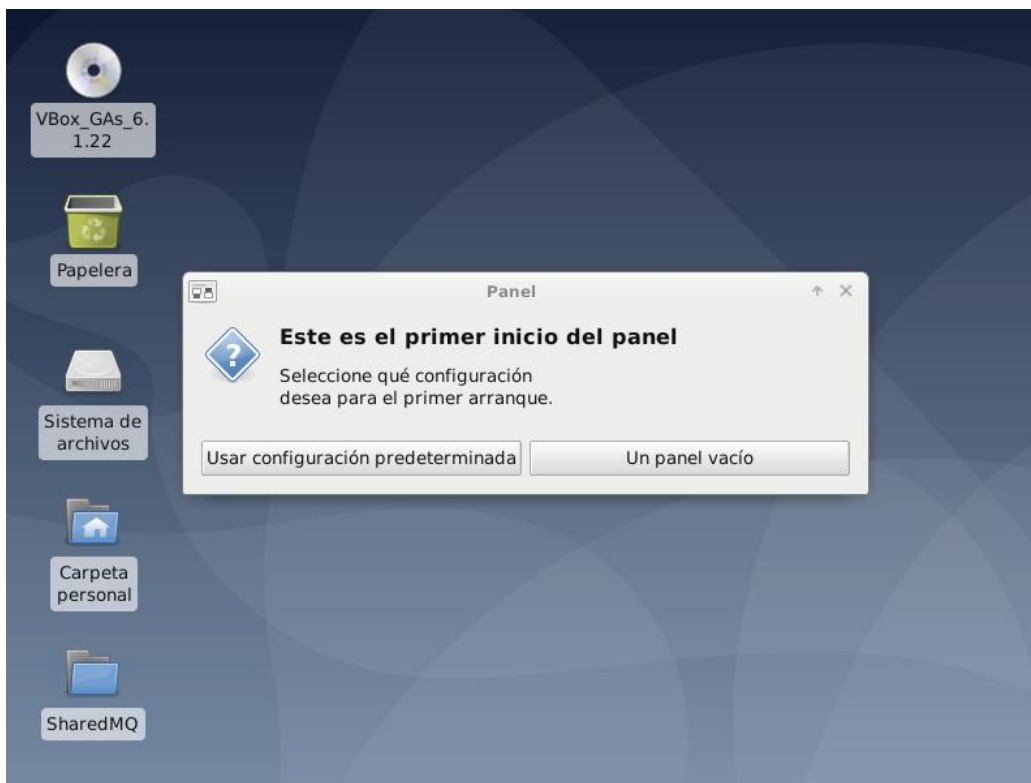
VBox_GAs_6.1.22

Papelera

Sistema de archivos

Carpeta personal

SharedMQ

Panel

Este es el primer inicio del panel

Seleccione qué configuración desea para el primer arranque.

Usar configuración predeterminada

Un panel vacío